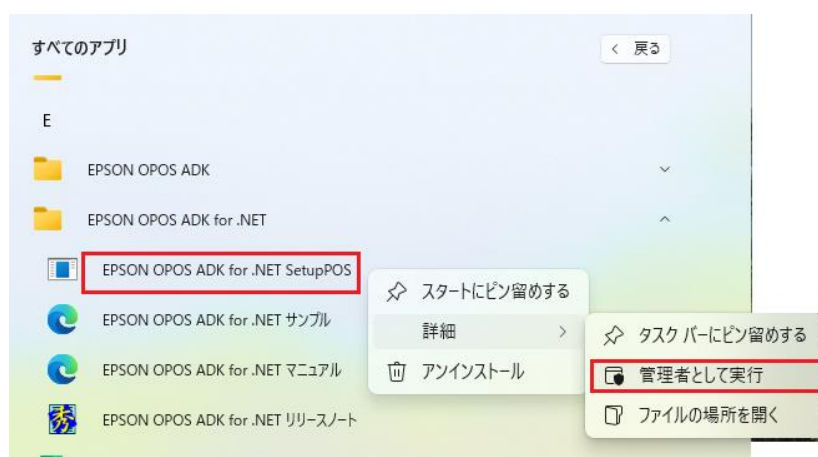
すべてのアプリ

< 戻る

E

EPSON OPOS ADK

EPSON OPOS ADK for .NET

EPSON OPOS ADK for .NET SetupPOS

EPSON OPOS ADK for .NET サンプル

EPSON OPOS ADK for .NET マニュアル

EPSON OPOS ADK for .NET リリースノート

スタートにピン留めする

詳細 >

アンインストール

タスク バーにピン留めする

管理者として実行

ファイルの場所を開く